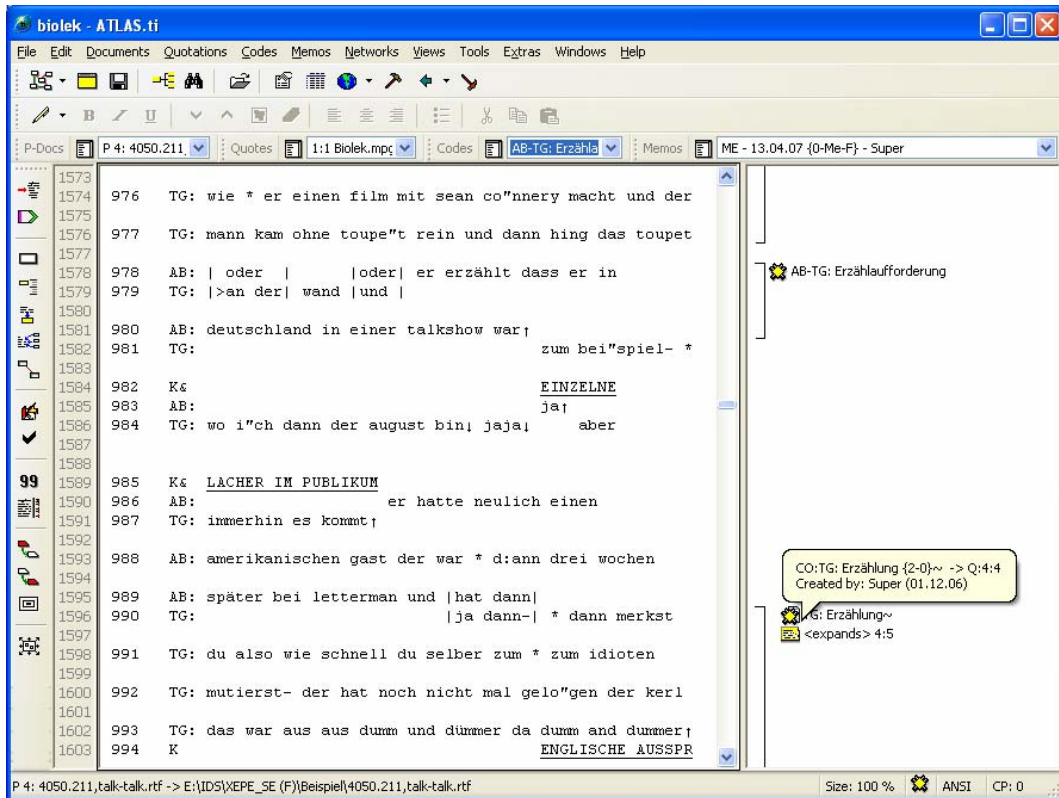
biolek - ATLAS.ti

File Edit Documents Quotations Codes Memos Networks Views Tools Extras Windows Help

P-Docs P 4: 4050.211 Quotes 1:1 Biolek.mpg Codes AB-TG: Erzähla Memos ME - 13.04.07 {0-Me-F} - Super

1573
1574 976 TG: wie * er einen film mit sean co"nnery macht und der
1575
1576 977 TG: mann kam ohne toupe"t rein und dann hing das toupet
1577
1578 978 AB: | oder | |oder| er erzählt dass er in
1579 979 TG: |>an der| wand |und |
1580
1581 980 AB: deutschland in einer talkshow war↑
1582 981 TG: zum bei"spiel- *
1583
1584 982 K& EINZELNE
1585 983 AB: ja↑
1586 984 TG: wo i"ch dann der august bin↓ jaja↓ aber
1587
1588
1589 985 K& LACHER IM PUBLIKUM
1590 986 AB: er hatte neulich einen
1591 987 TG: immerhin es kommt↑
1592
1593 988 AB: amerikanischen gast der war * d:ann drei wochen
1594
1595 989 AB: später bei letterman und |hat dann|
1596 990 TG: |ja dann-| * dann merkst
1597
1598 991 TG: du also wie schnell du selber zum * zum idioten
1599
1600 992 TG: mutierst- der hat noch nicht mal gelo"gen der kerl
1601
1602 993 TG: das war aus aus dumm und dümmer da dumm and dummer↑
1603 994 K ENGLISCHE AUSSPR

AB-TG: Erzählaufforderung

CO:TG: Erzählung {2-0}~ -> Q:4:4
Created by: Super (01.12.06)

G: Erzählung~
<expands> 4:5

P 4: 4050.211,talk-talk.rtf -> E:\IDS\XEPE_SE (F)\Beispiel\4050.211,talk-talk.rtf

Size: 100 % ANSI CP: 0